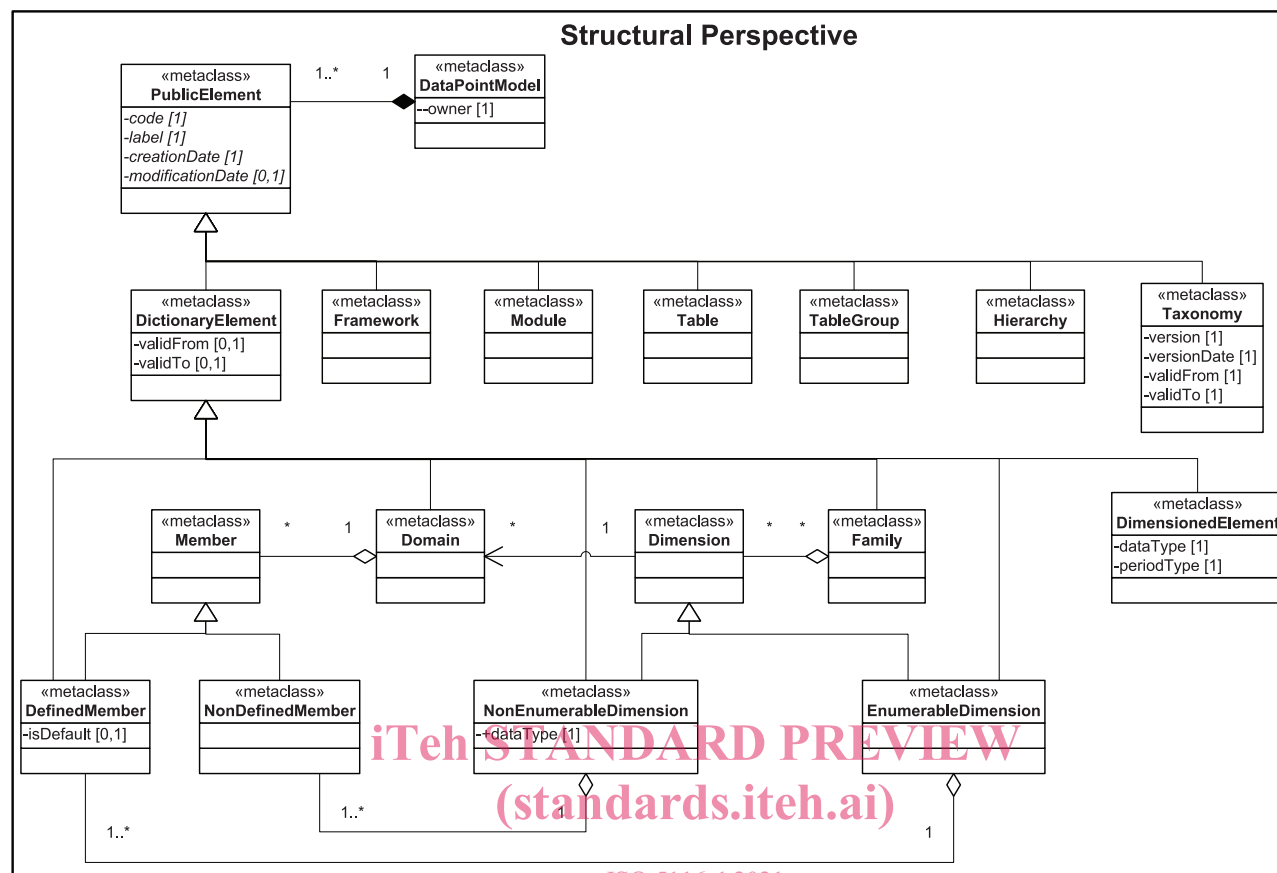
Structural Perspective

1..*

1

«metaclass»
PublicElement
-code [1]
-label [1]
-creationDate [1]
-modificationDate [0,1]

«metaclass»
DataPointModel
--owner [1]

«metaclass»
DictionaryElement
-validFrom [0,1]
-validTo [0,1]

«metaclass»
Framework

«metaclass»
Module

«metaclass»
Table

«metaclass»
TableGroup

«metaclass»
Hierarchy

«metaclass»
Taxonomy
-version [1]
-versionDate [1]
-validFrom [1]
-validTo [1]

«metaclass»
Member

*

1

«metaclass»
Domain

*

1

«metaclass»
Dimension

*

*

«metaclass»
Family

«metaclass»
DimensionedElement
-dataType [1]
-periodType [1]

«metaclass»
DefinedMember
-isDefault [0,1]

«metaclass»
NonDefinedMember

«metaclass»
NonEnumerableDimension
-+dataType [1]

«metaclass»
EnumerableDimension

1..*

1..*

1

1

iTeh STANDARD PREVIEW
(standards.iteh.ai)